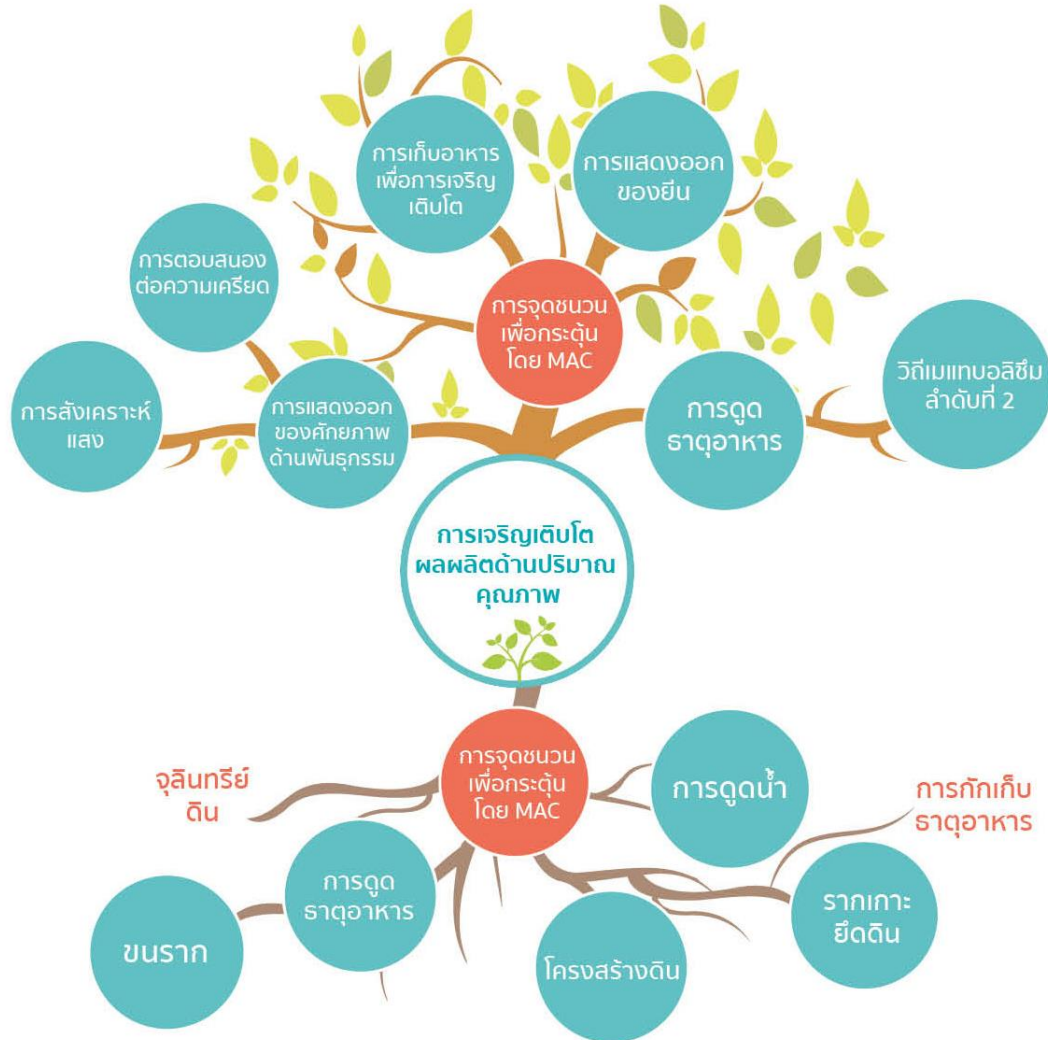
การเก็บอาหารเพื่อการเจริญเติบโต

การแสดงออกของยีน

การตอบสนองต่อความเครียด

การจุดชนวนเพื่อกระตุ้นโดย MAC

วิถีเมแทบอลิซึมลำดับที่ 2

การสังเคราะห์แสง

การแสดงออกของศักยภาพด้านพันธุกรรม

การดูดธาตุอาหาร

การเจริญเติบโต ผลผลิตด้านปริมาณ คุณภาพ

การจุดชนวนเพื่อกระตุ้นโดย MAC

จุลินทรีย์ดิน

การดูดน้ำ

การกักเก็บธาตุอาหาร

การดูดธาตุอาหาร

รากเกาะยึดดิน

ขนราก

โครงสร้างดิน